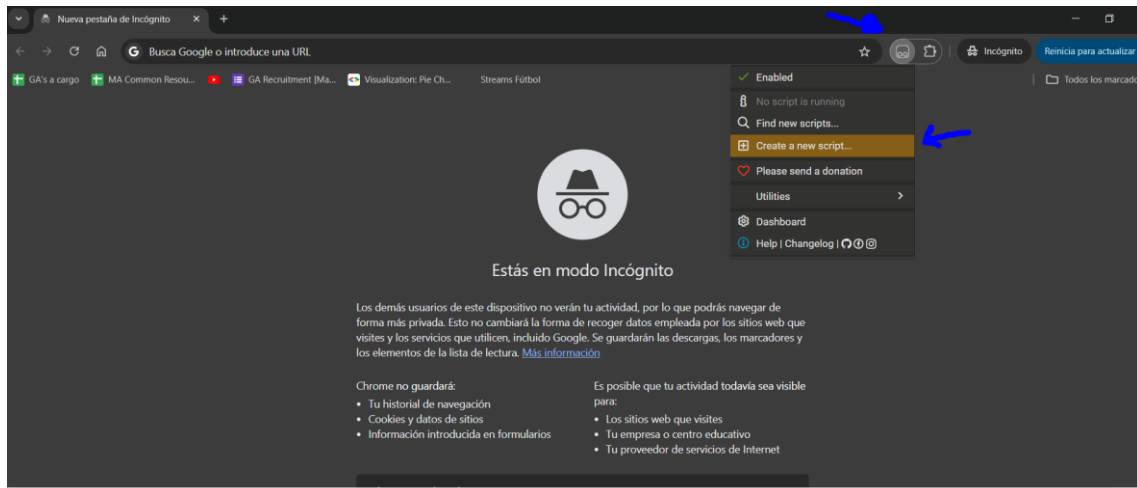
Nueva pestaña de Incógnito

Busca Google o introduce una URL

Incógnito

Reinicia para actualizar

GA's a cargo

MA Common Resou...

GA Recruitment [Ma...

Visualization: Pie Ch...

Streams Fútbol

Todos los marcado

Enabled

No script is running

Find new scripts...

Create a new script...

Please send a donation

Utilities

Dashboard

Help | Changelog |

Estás en modo Incógnito

Los demás usuarios de este dispositivo no verán tu actividad, por lo que podrás navegar de forma más privada. Esto no cambiará la forma de recoger datos empleada por los sitios web que visites y los servicios que utilicen, incluido Google. Se guardarán las descargas, los marcadores y los elementos de la lista de lectura. Más información

Chrome no guardará:
• Tu historial de navegación
• Cookies y datos de sitios
• Información introducida en formularios

Es posible que tu actividad todavía sea visible para:
• Los sitios web que visites
• Tu empresa o centro educativo
• Tu proveedor de servicios de Internet